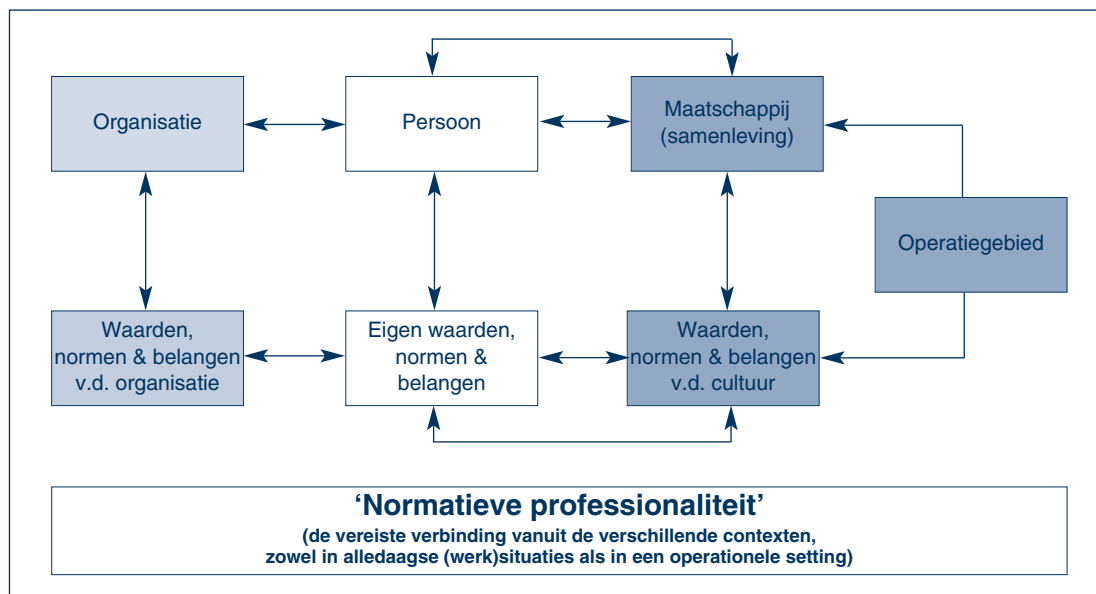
Organisatie

Persoon

Maatschappij (samenleving)

Operatiegebied

Waarden, normen & belangen v.d. organisatie

Eigen waarden, normen & belangen

Waarden, normen & belangen v.d. cultuur

‘Normatieve professionaliteit’
(de vereiste verbinding vanuit de verschillende contexten, zowel in alledaagse (werk)situaties als in een operationele setting)